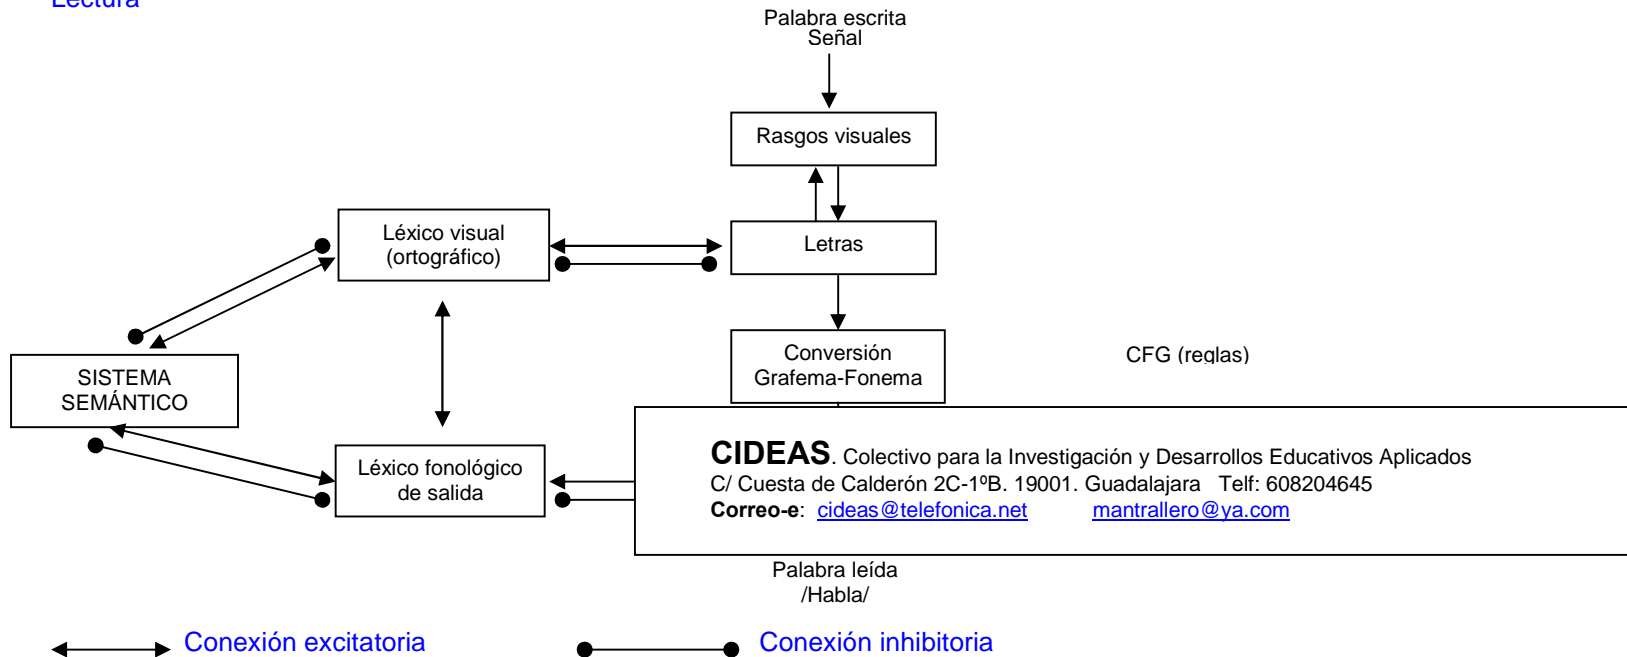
Lectura

Palabra escrita
Señal

Rasgos visuales

Léxico visual
(ortográfico)

Letras

Conversión
Grafema-Fonema

CFG (reglas)

SISTEMA
SEMÁNTICO

Léxico fonológico
de salida

**CIDEAS**. Colectivo para la Investigación y Desarrollos Educativos Aplicados
C/ Cuesta de Calderón 2C-1ºB. 19001. Guadalajara Telf: 608204645
**Correo-e**: cideas@telefonica.net mantrallero@ya.com

Palabra leída
/Habla/

Conexión excitatoria

Conexión inhibitoria